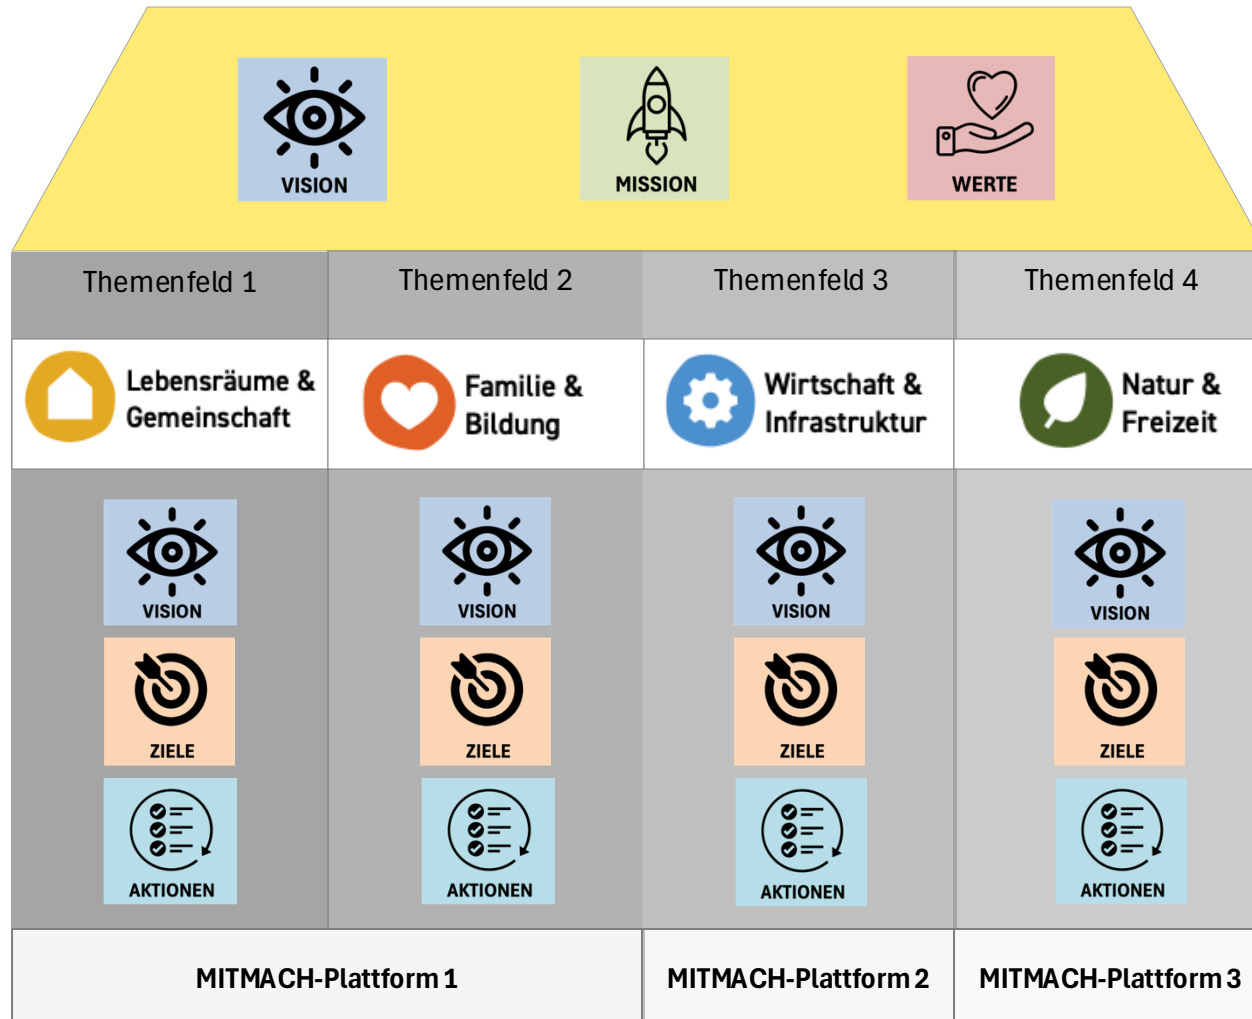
VISION

MISSION

WERTE

| Themenfeld 1 | Themenfeld 2 | Themenfeld 3 | Themenfeld 4 |
|---|---|---|---|
| Lebensräume & Gemeinschaft | Familie & Bildung | Wirtschaft & Infrastruktur | Natur & Freizeit |
| VISION | VISION | VISION | VISION |
| ZIELE | ZIELE | ZIELE | ZIELE |
| AKTIONEN | AKTIONEN | AKTIONEN | AKTIONEN |

MITMACH-Plattform 1

MITMACH-Plattform 2

MITMACH-Plattform 3